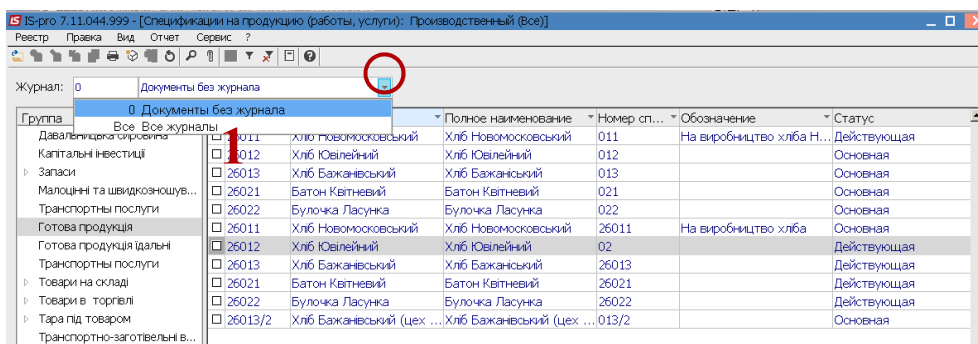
IS-pro 7.11.044.999 - [Спецификации на продукцию (работы, услуги): Производственный (Все)]

Реестр Правка Вид Отчет Сервис ?

Журнал: 0 Документы без журнала

0 Документы без журнала
Все Все журналы

1

Группа
Давальницька сировина
Капітальні інвестиції
Запаси
Малоцінні та швидкозношув...
Транспортні послуги
Готова продукція
Готова продукція їдальні
Транспортні послуги
Товари на складі
Товари в торгівлі
Тара під товаром
Транспортно-заготівельні в...

| | | Полное наименование | Номер сп... | Обозначение | Статус |
|---|---|---|---|---|---|
| 26011 | Хліб Новомосковський | Хліб Новомосковський | 011 | На виробництво хліба Н... | Действующая |
| 26012 | Хліб Ювілейний | Хліб Ювілейний | 012 | | Основная |
| 26013 | Хліб Бажанівський | Хліб Бажанівський | 013 | | Основная |
| 26021 | Батон Квітневий | Батон Квітневий | 021 | | Основная |
| 26022 | Булочка Ласунка | Булочка Ласунка | 022 | | Основная |
| 26011 | Хліб Новомосковський | Хліб Новомосковський | 26011 | На виробництво хліба | Основная |
| 26012 | Хліб Ювілейний | Хліб Ювілейний | 02 | | Действующая |
| 26013 | Хліб Бажанівський | Хліб Бажанівський | 26013 | | Действующая |
| 26021 | Батон Квітневий | Батон Квітневий | 26021 | | Действующая |
| 26022 | Булочка Ласунка | Булочка Ласунка | 26022 | | Действующая |
| 26013/2 | Хліб Бажанівський (цех ... | Хліб Бажанівський (цех ... | 013/2 | | Основная |